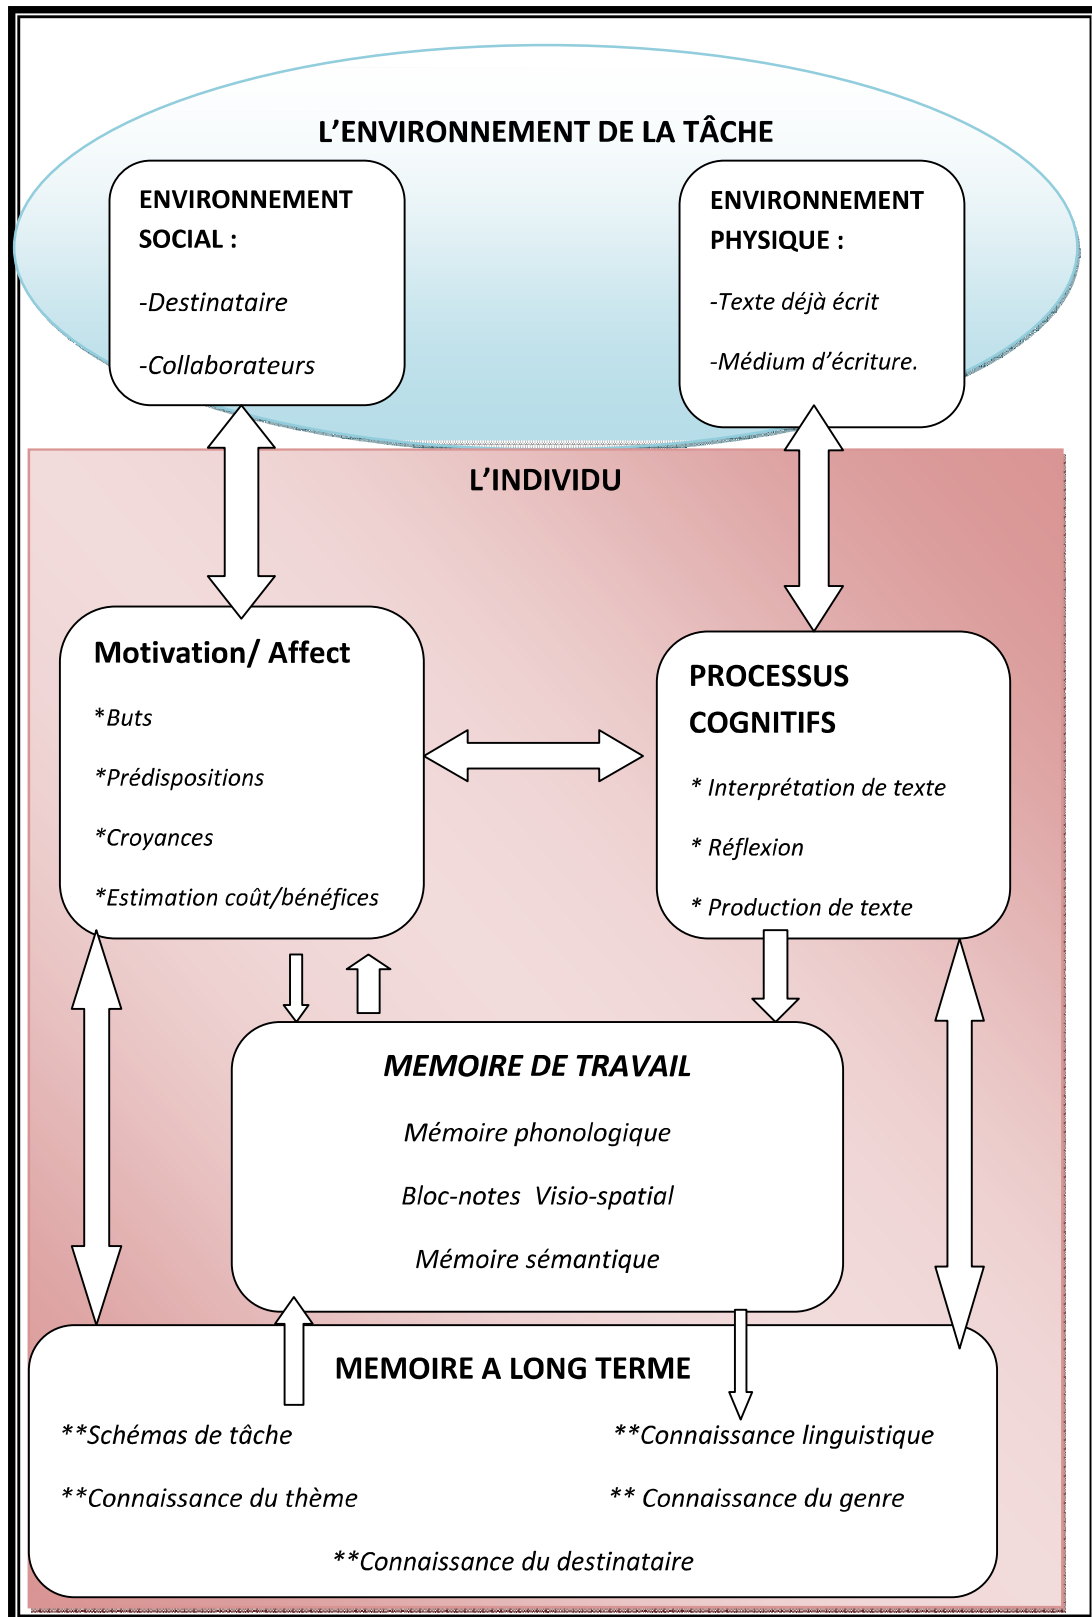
L'ENVIRONNEMENT DE LA TÂCHE

ENVIRONNEMENT SOCIAL :

-Destinataire

-Collaborateurs

ENVIRONNEMENT PHYSIQUE :

-Texte déjà écrit

-Médium d'écriture.

L'INDIVIDU

Motivation/ Affect

*Buts

*Prédispositions

*Croyances

*Estimation coût/bénéfices

PROCESSUS COGNITIFS

* Interprétation de texte

* Réflexion

* Production de texte

MEMOIRE DE TRAVAIL

Mémoire phonologique

Bloc-notes Visio-spatial

Mémoire sémantique

MEMOIRE A LONG TERME

**Schémas de tâche

**Connaissance du thème

**Connaissance linguistique

** Connaissance du genre

**Connaissance du destinataire